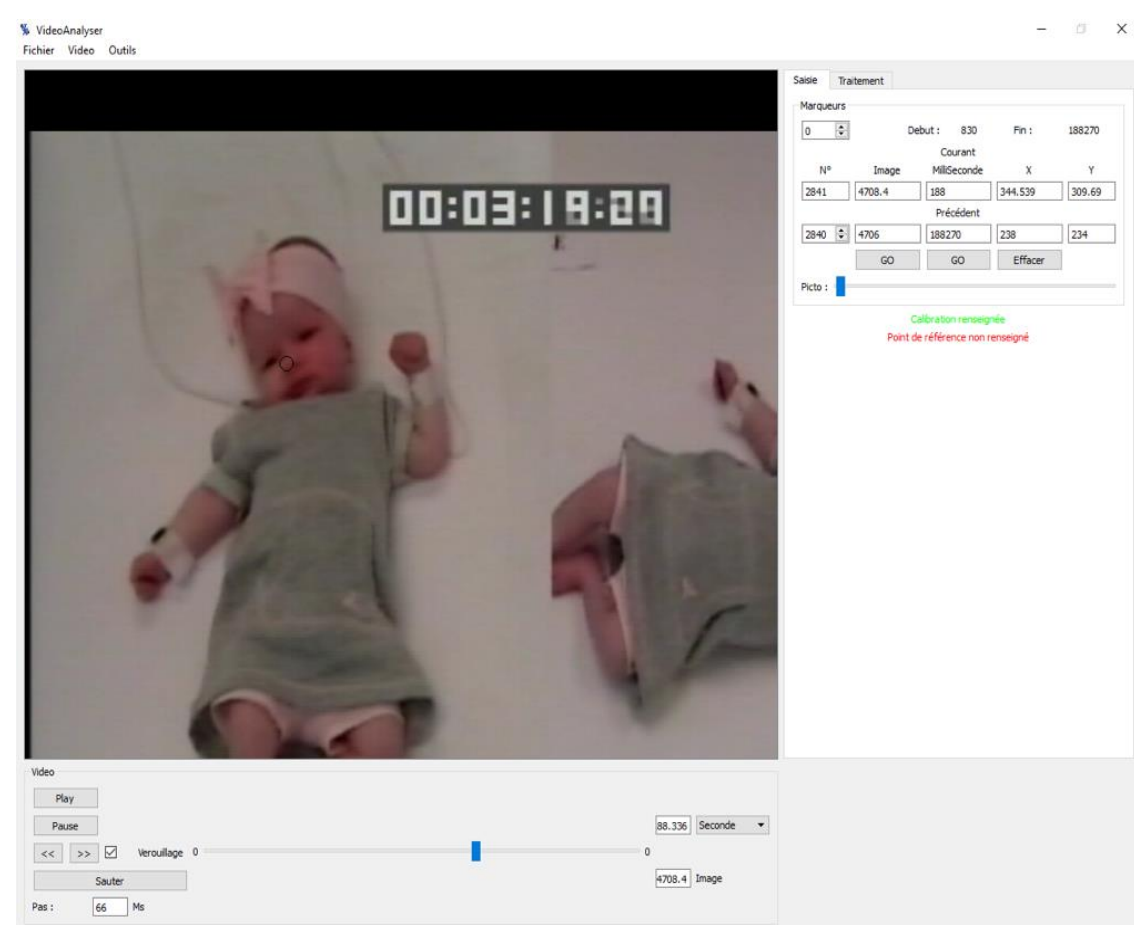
VideoAnalyser
Fichier Video Outils

00:03:19:29

Saisie Traitement
Marqueurs
0 Debut : 830 Fin : 188270
Courant
| N° | Image | MilliSeconde | X | Y |
|---|---|---|---|---|
| 2841 | 4708.4 | 188 | 344.539 | 309.69 |

Précédent

| 2840 | 4706 | 188270 | 238 | 234 |
|---|---|---|---|---|

GO GO Effacer
Picto :
Calibration renseignée
Point de référence non renseigné

Video
Play
Pause
88.336 Seconde
<< >> Verouillage 0 0
Sauter
4708.4 Image
Pas : 66 Ms